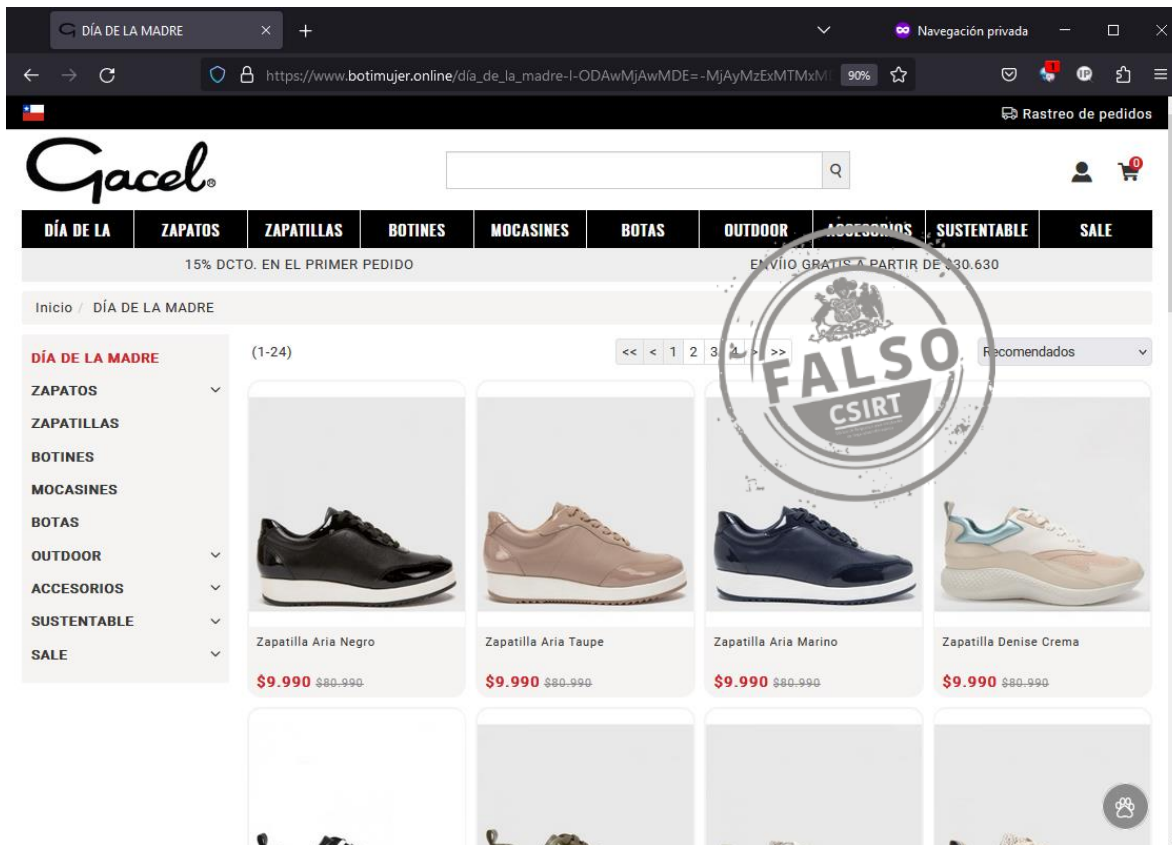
DÍA DE LA MADRE
Navegación privada
https://www.botimujer.online/día_de_la_madre-l-ODAwMjAwMDE=-MjAyMzExMTMxM
90%
Rastreo de pedidos
Gacel
DÍA DE LA | ZAPATOS | ZAPATILLAS | BOTINES | MOCASINES | BOTAS | OUTDOOR | ACCESORIOS | SUSTENTABLE | SALE
15% DCTO. EN EL PRIMER PEDIDO
ENVÍO GRATIS A PARTIR DE $30.630
Inicio / DÍA DE LA MADRE
DÍA DE LA MADRE
ZAPATOS
ZAPATILLAS
BOTINES
MOCASINES
BOTAS
OUTDOOR
ACCESORIOS
SUSTENTABLE
SALE
(1-24)
<< < 1 2 3 4 > >>
Recomendados
FALSO
CSIRT
Zapatilla Aria Negro
$9.990 $80.990
Zapatilla Aria Taupe
$9.990 $80.990
Zapatilla Aria Marino
$9.990 $80.990
Zapatilla Denise Crema
$9.990 $80.990